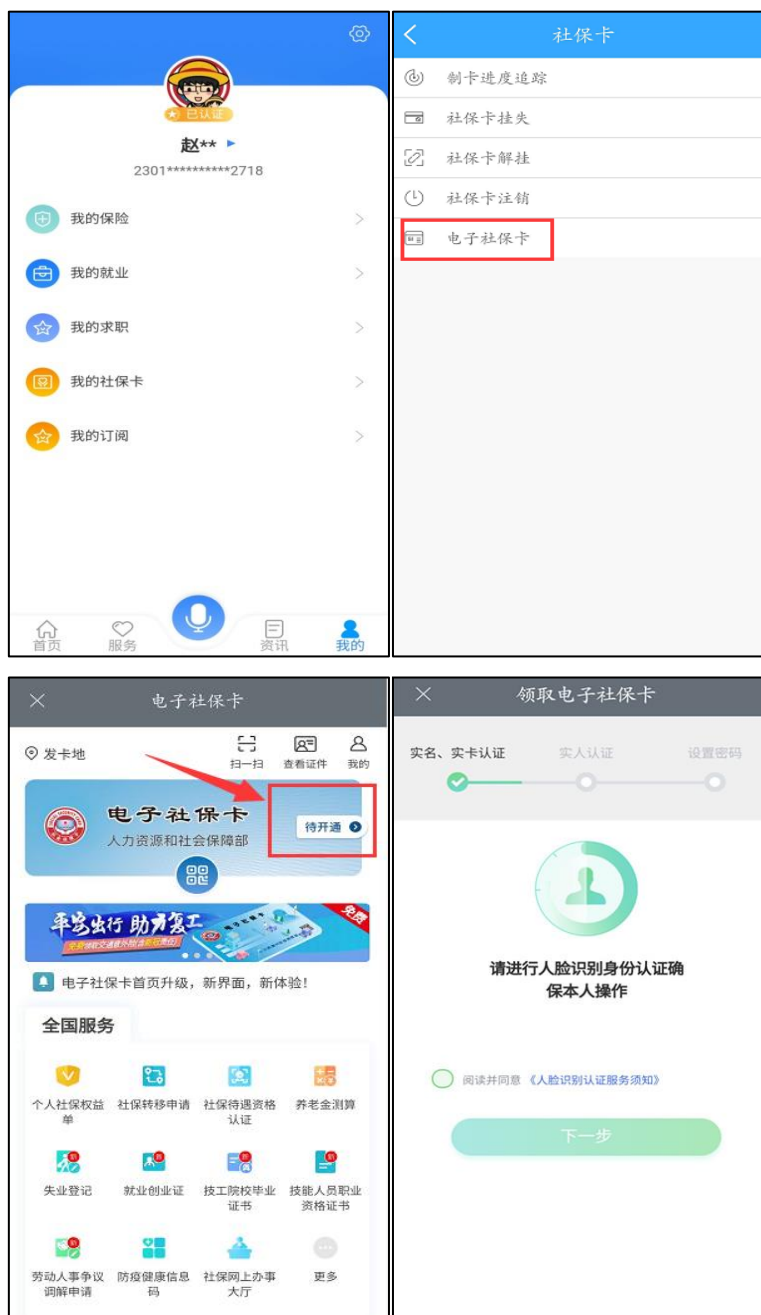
已认证
赵** ▸
2301**********2718

我的保险
我的就业
我的求职
我的社保卡
我的订阅

首页
服务
资讯
我的

社保卡
制卡进度追踪
社保卡挂失
社保卡解挂
社保卡注销
电子社保卡

电子社保卡
发卡地
扫一扫
查看证件
我的
电子社保卡
人力资源和社会保障部
待开通
平安出行 助力复工
免费
电子社保卡首页升级，新界面，新体验！
全国服务
个人社保权益单
社保转移申请
社保待遇资格认证
养老金测算
失业登记
就业创业证
技工院校毕业证书
技能人员职业资格证书
劳动人事争议调解申请
防疫健康信息码
社保网上办事大厅
更多

领取电子社保卡
实名、实卡认证
实人认证
设置密码
请进行人脸识别身份认证确保本人操作
阅读并同意《人脸识别认证服务须知》
下一步